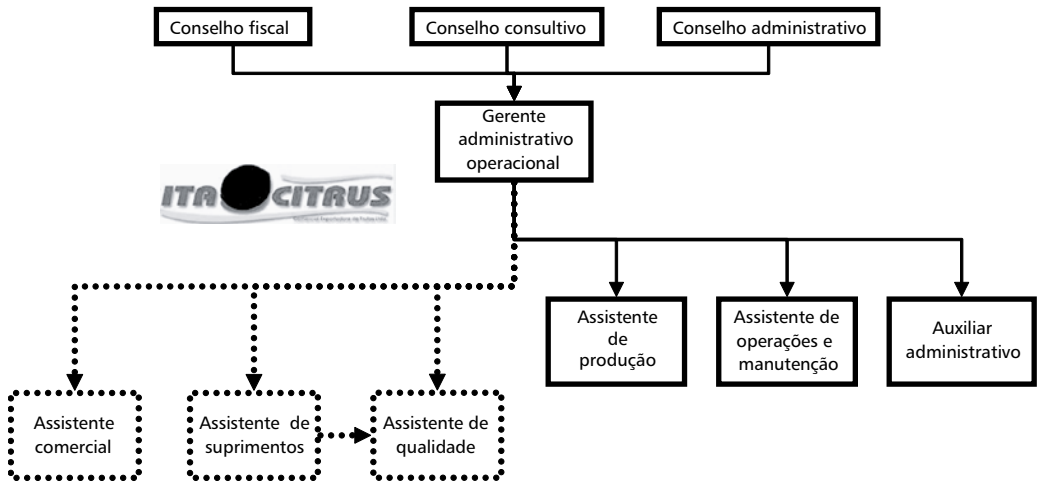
Conselho fiscal

Conselho consultivo

Conselho administrativo

Gerente administrativo operacional

ITA CITRUS

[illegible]

Assistente de produção

Assistente de operações e manutenção

Auxiliar administrativo

Assistente comercial

Assistente de suprimentos

Assistente de qualidade